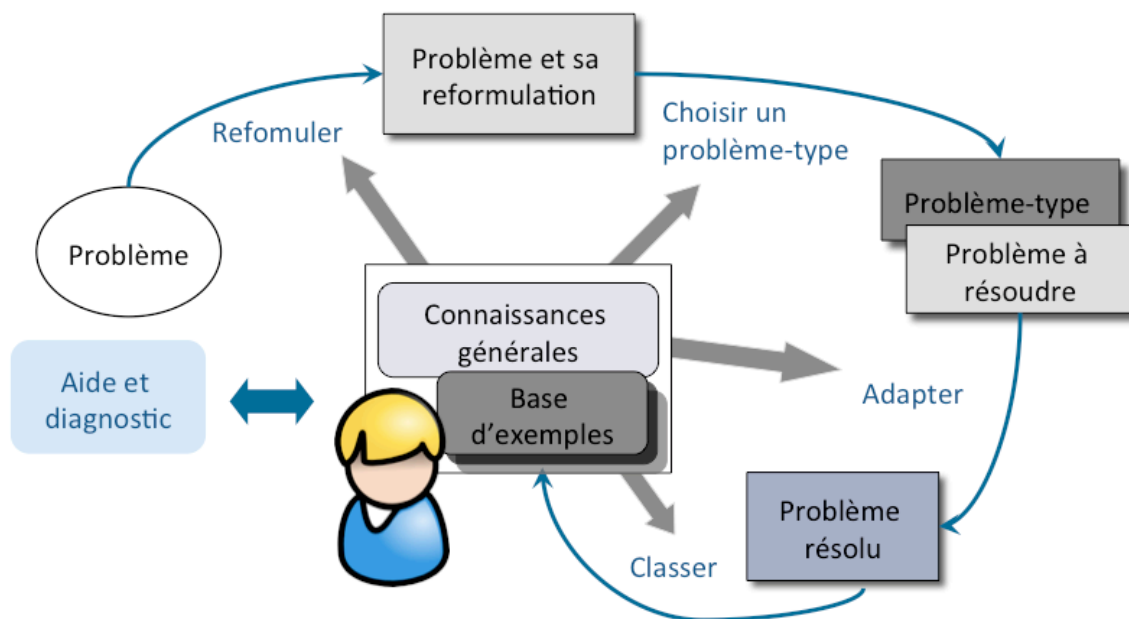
Problème et sa reformulation

Refomuler

Choisir un problème-type

Problème

Problème-type

Problème à résoudre

Connaissances générales

Aide et diagnostic

Base d'exemples

Adapter

Problème résolu

Classer